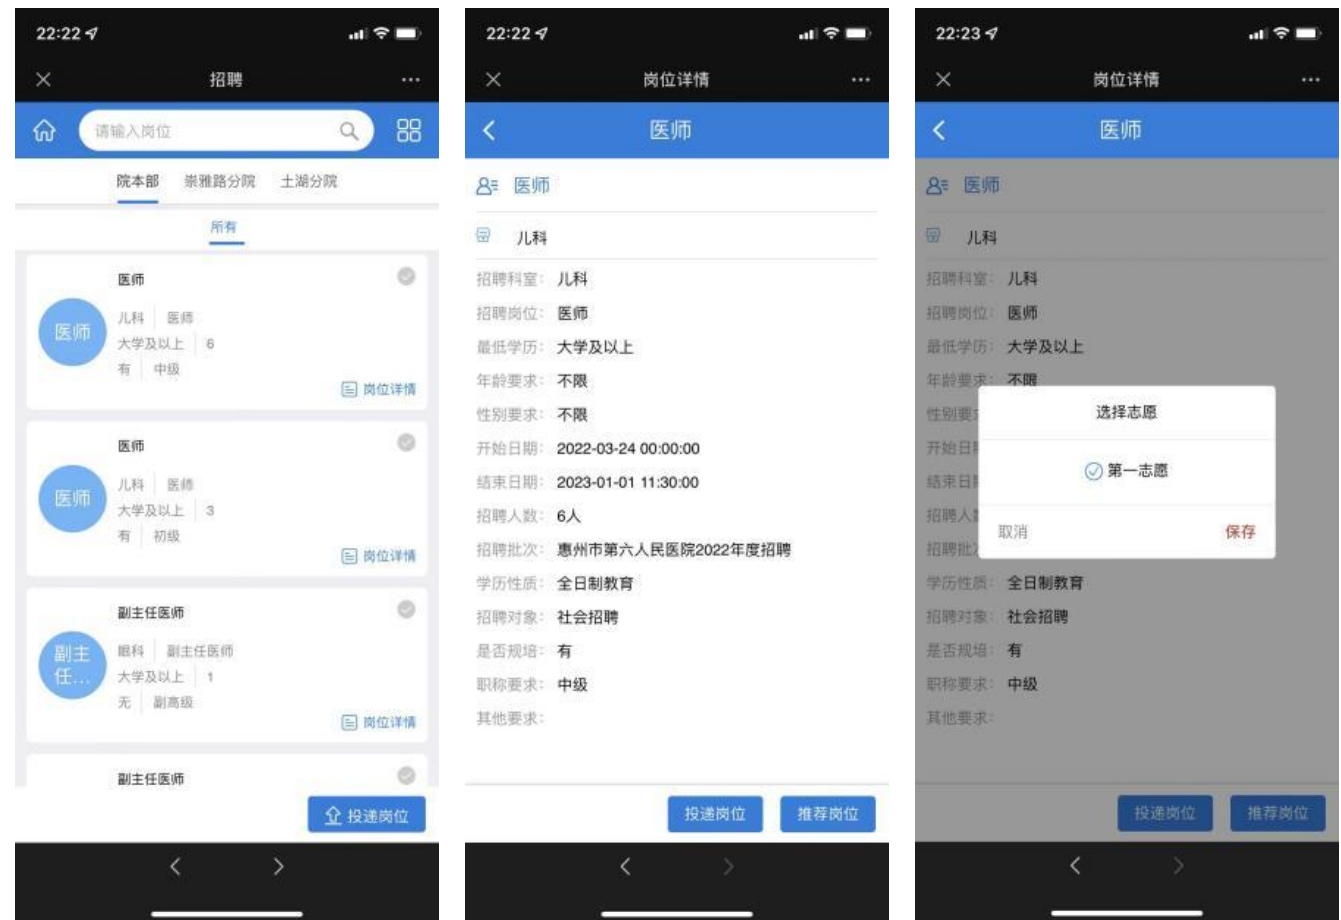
22:22

招聘

请输入岗位

院本部 崇雅路分院 土湖分院

所有

医师
医师
儿科 医师
大学及以上 6
有 中级
岗位详情

医师
医师
儿科 医师
大学及以上 3
有 初级
岗位详情

副主任医师
副主任…
眼科 副主任医师
大学及以上 1
无 副高级
岗位详情

副主任医师

投递岗位

22:22

岗位详情

医师

医师

儿科

招聘科室: 儿科
招聘岗位: 医师
最低学历: 大学及以上
年龄要求: 不限
性别要求: 不限
开始日期: 2022-03-24 00:00:00
结束日期: 2023-01-01 11:30:00
招聘人数: 6人
招聘批次: 惠州市第六人民医院2022年度招聘
学历性质: 全日制教育
招聘对象: 社会招聘
是否规培: 有
职称要求: 中级
其他要求:

投递岗位 推荐岗位

22:23

岗位详情

医师

医师

儿科

招聘科室: 儿科
招聘岗位: 医师
最低学历: 大学及以上
年龄要求: 不限
性别要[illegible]
开始日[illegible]
结束日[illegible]
招聘人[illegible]
招聘批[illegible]
学历性质: 全日制教育
招聘对象: 社会招聘
是否规培: 有
职称要求: 中级
其他要求:

选择志愿

第一志愿

取消 保存

投递岗位 推荐岗位